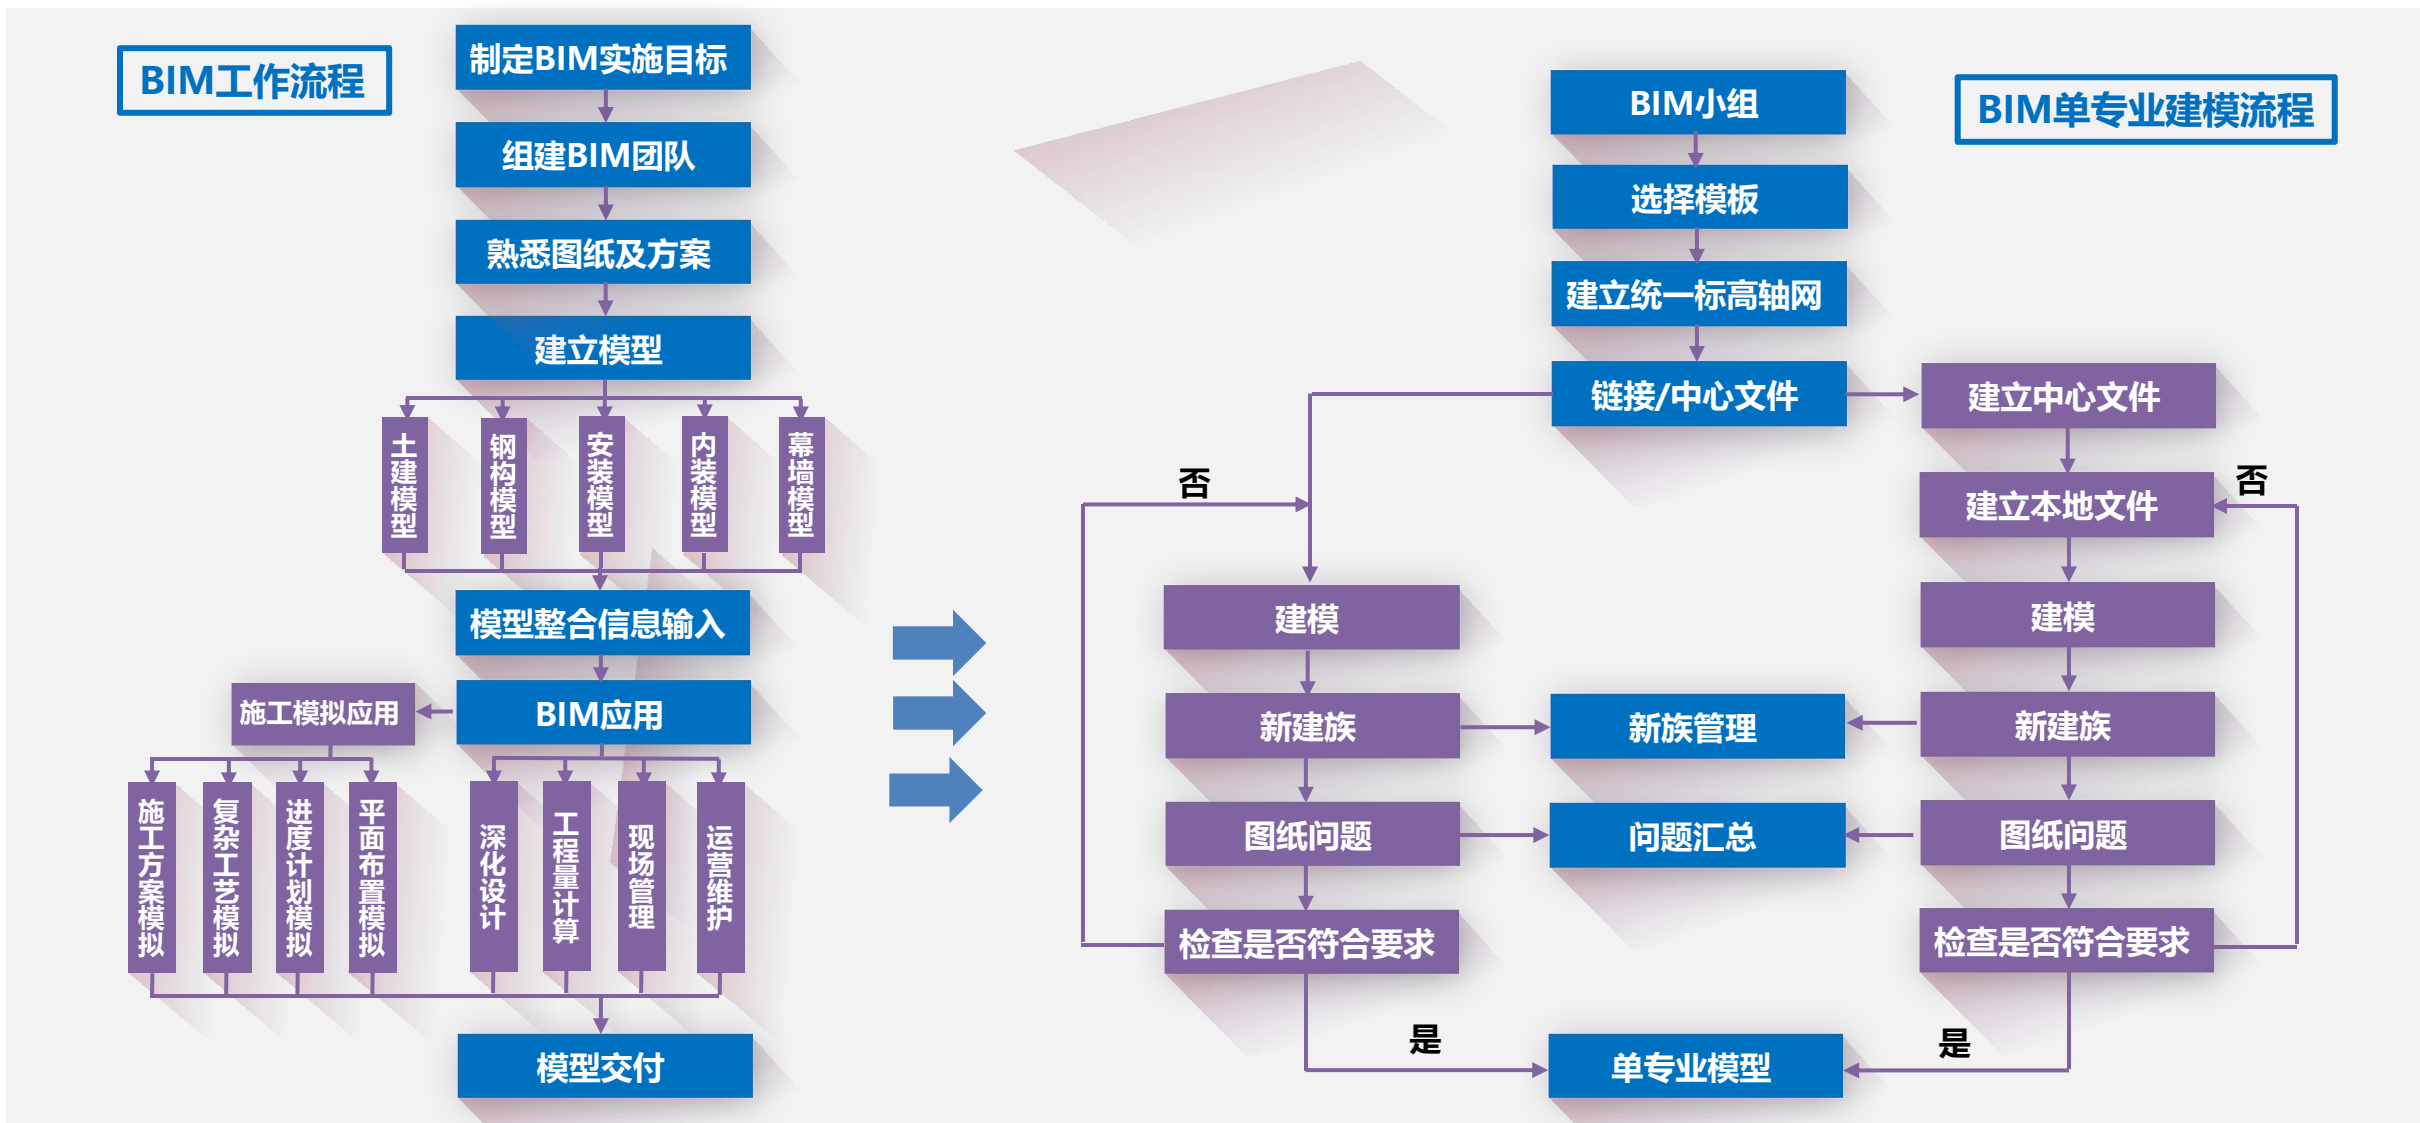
BIM工作流程

制定BIM实施目标

组建BIM团队

熟悉图纸及方案

建立模型

土建模型

钢构模型

安装模型

内装模型

幕墙模型

模型整合信息输入

施工模拟应用

BIM应用

施工方案模拟

复杂工艺模拟

进度计划模拟

平面布置模拟

深化设计

工程量计算

现场管理

运营维护

模型交付

BIM小组

BIM单专业建模流程

选择模板

建立统一标高轴网

链接/中心文件

建立中心文件

否

建立本地文件

否

建模

建模

新建族

新族管理

新建族

图纸问题

问题汇总

图纸问题

检查是否符合要求

检查是否符合要求

是

单专业模型

是